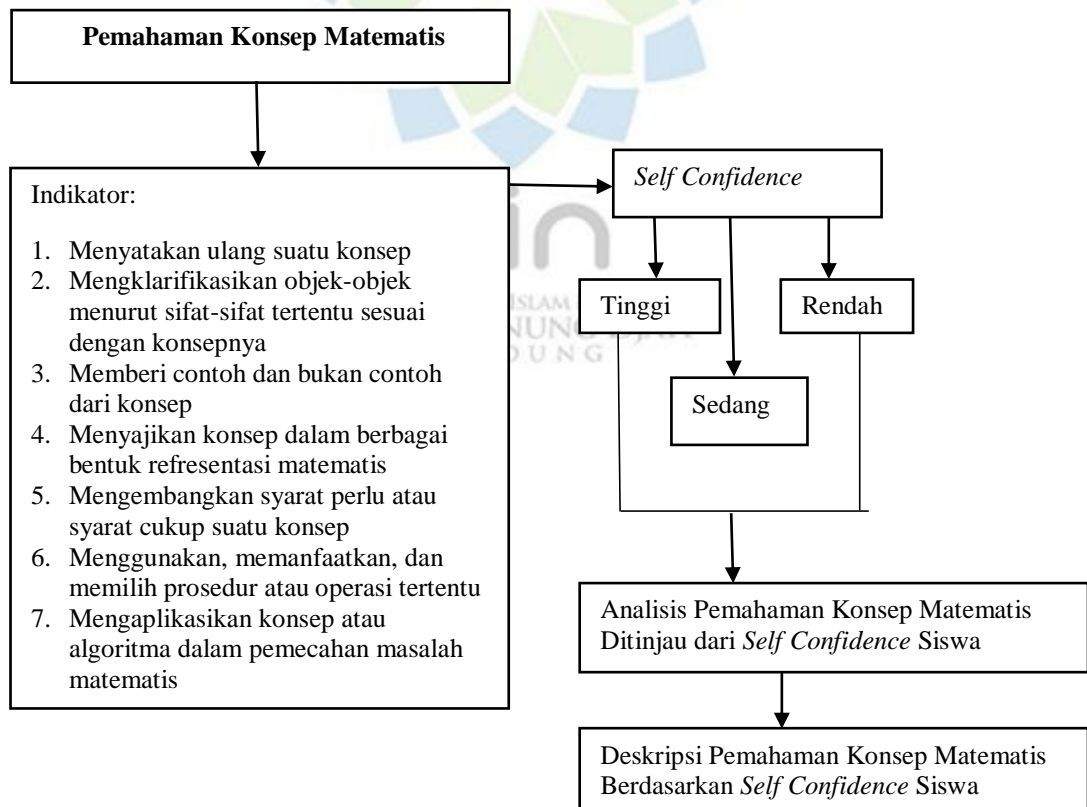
Pemahaman Konsep Matematis

Indikator:

1. Menyatakan ulang suatu konsep
2. Mengklarifikasikan objek-objek menurut sifat-sifat tertentu sesuai dengan konsepnya
3. Memberi contoh dan bukan contoh dari konsep
4. Menyajikan konsep dalam berbagai bentuk refresentasi matematis
5. Mengembangkan syarat perlu atau syarat cukup suatu konsep
6. Menggunakan, memanfaatkan, dan memilih prosedur atau operasi tertentu
7. Mengaplikasikan konsep atau algoritma dalam pemecahan masalah matematis

Self Confidence

Tinggi

Rendah

Sedang

Analisis Pemahaman Konsep Matematis Ditinjau dari Self Confidence Siswa

Deskripsi Pemahaman Konsep Matematis Berdasarkan Self Confidence Siswa

ISLAM
NUNG
DUNG